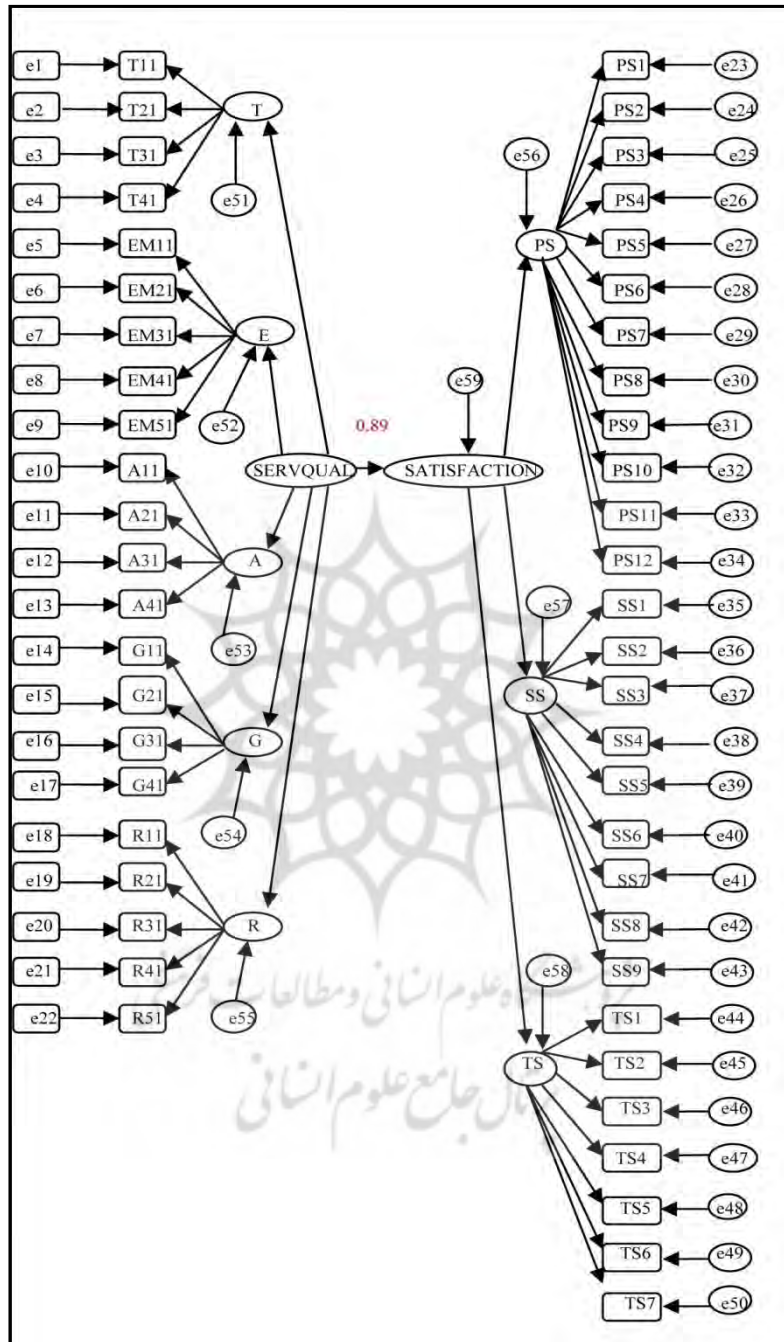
e1 T11
e2 T21
e3 T31
e4 T41
T
e51
e5 EM11
e6 EM21
e7 EM31
e8 EM41
e9 EM51
E
e52
e10 A11
e11 A21
e12 A31
e13 A41
A
e53
e14 G11
e15 G21
e16 G31
e17 G41
G
e54
e18 R11
e19 R21
e20 R31
e21 R41
e22 R51
R
e55
SERVQUAL
0.89
e59
SATISFACTION
e56
PS
PS1 e23
PS2 e24
PS3 e25
PS4 e26
PS5 e27
PS6 e28
PS7 e29
PS8 e30
PS9 e31
PS10 e32
PS11 e33
PS12 e34
e57
SS
SS1 e35
SS2 e36
SS3 e37
SS4 e38
SS5 e39
SS6 e40
SS7 e41
SS8 e42
SS9 e43
e58
TS
TS1 e44
TS2 e45
TS3 e46
TS4 e47
TS5 e48
TS6 e49
TS7 e50
پژوهشگاه علوم انسانی و مطالعات فرهنگی
پرتال جامع علوم انسانی